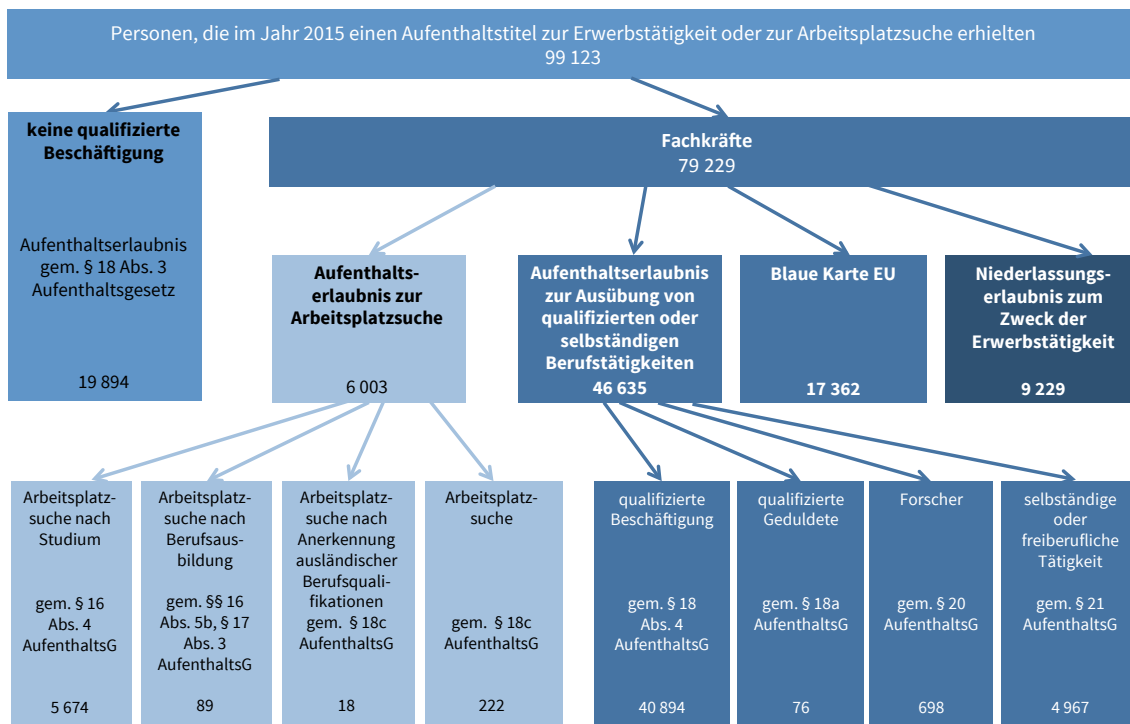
Personen, die im Jahr 2015 einen Aufenthaltstitel zur Erwerbstätigkeit oder zur Arbeitsplatzsuche erhielten
99 123

keine qualifizierte Beschäftigung

Aufenthaltserlaubnis gem. § 18 Abs. 3 Aufenthaltsgesetz

19 894

Fachkräfte
79 229

Aufenthaltserlaubnis zur Arbeitsplatzsuche

6 003

Aufenthaltserlaubnis zur Ausübung von qualifizierten oder selbständigen Berufstätigkeiten
46 635

Blaue Karte EU

17 362

Niederlassungserlaubnis zum Zweck der Erwerbstätigkeit

9 229

Arbeitsplatzsuche nach Studium

gem. § 16 Abs. 4 AufenthaltsG

5 674

Arbeitsplatzsuche nach Berufsausbildung

gem. §§ 16 Abs. 5b, § 17 Abs. 3 AufenthaltsG

89

Arbeitsplatzsuche nach Anerkennung ausländischer Berufsqualifikationen gem. § 18c AufenthaltsG

18

Arbeitsplatzsuche

gem. § 18c AufenthaltsG

222

qualifizierte Beschäftigung

gem. § 18 Abs. 4 AufenthaltsG

40 894

qualifizierte Geduldete

gem. § 18a AufenthaltsG

76

Forscher

gem. § 20 AufenthaltsG

698

selbständige oder freiberufliche Tätigkeit

gem. § 21 AufenthaltsG

4 967